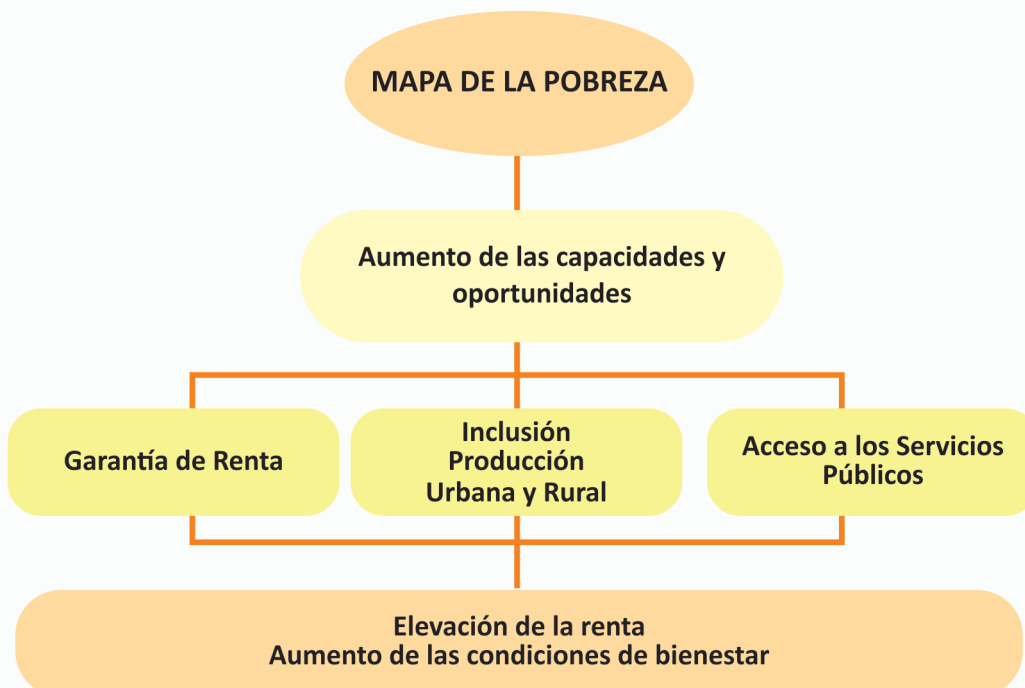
MAPA DE LA POBREZA

Aumento de las capacidades y oportunidades

Garantía de Renta

Inclusión
Producción
Urbana y Rural

Acceso a los Servicios Públicos

Elevación de la renta
Aumento de las condiciones de bienestar